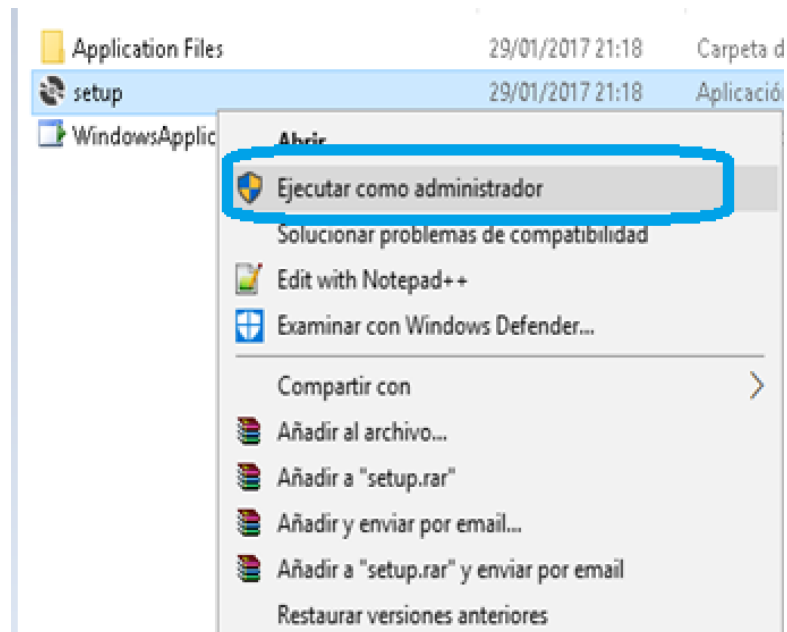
Application Files 29/01/2017 21:18 Carpeta d

setup 29/01/2017 21:18 Aplicació

WindowsApplic

Abrir

Ejecutar como administrador

Solucionar problemas de compatibilidad

Edit with Notepad++

Examinar con Windows Defender...

Compartir con

Añadir al archivo...

Añadir a "setup.rar"

Añadir y enviar por email...

Añadir a "setup.rar" y enviar por email

Restaurar versiones anteriores